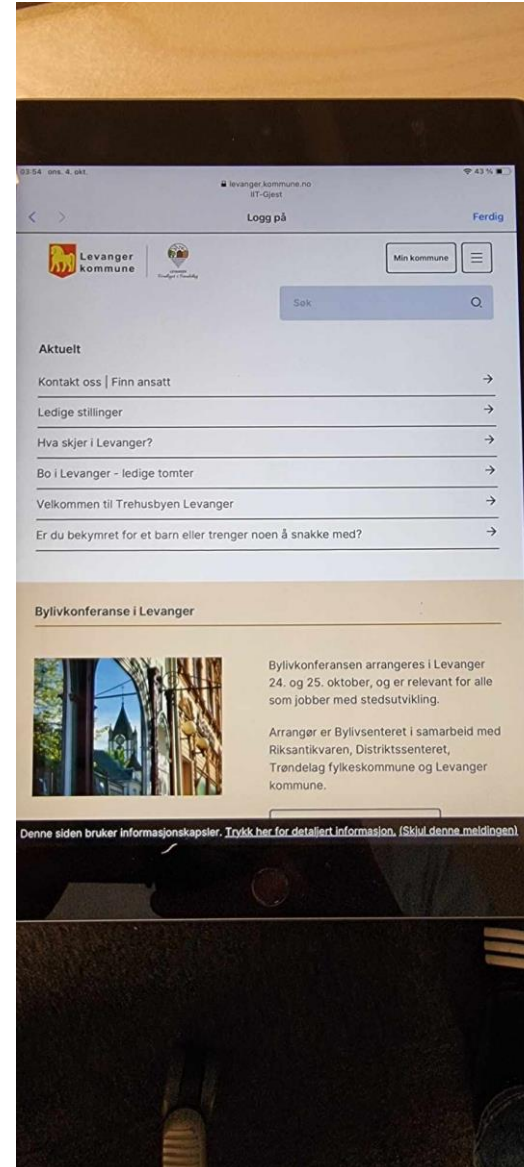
03:54 ons. 4. okt.

levanger.kommune.no
IIT-Gjest

43 %

Logg på

Ferdig

Levanger kommune

Min kommune

Søk

Aktuelt

Kontakt oss | Finn ansatt

Ledige stillinger

Hva skjer i Levanger?

Bo i Levanger - ledige tomter

Velkommen til Trehusbyen Levanger

Er du bekymret for et barn eller trenger noen å snakke med?

Bylivkonferanse i Levanger

Bylivkonferansen arrangeres i Levanger 24. og 25. oktober, og er relevant for alle som jobber med stedsutvikling.

Arrangør er Bylivsenteret i samarbeid med Riksantikvaren, Distriktssenteret, Trøndelag fylkeskommune og Levanger kommune.

Denne siden bruker informasjonskapsler. Trykk her for detaljert informasjon. (Skjul denne meldingen)